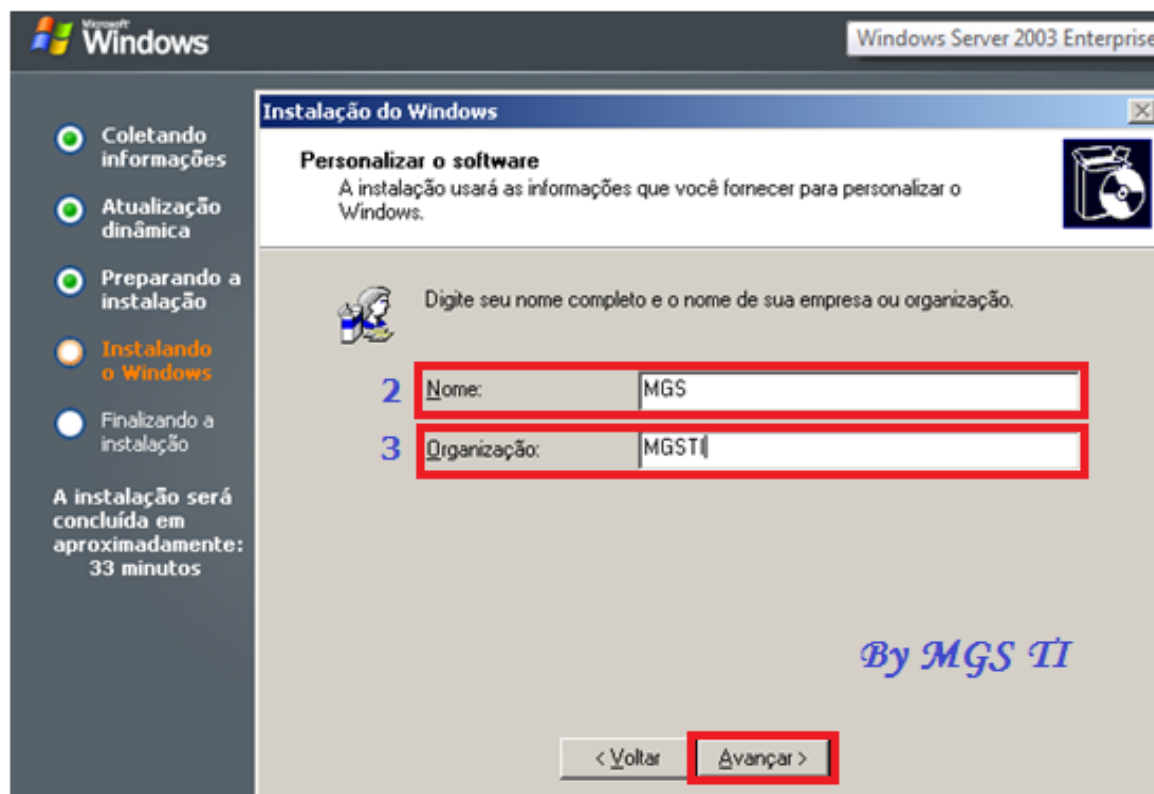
Microsoft Windows

Windows Server 2003 Enterprise

Coletando informações

Atualização dinâmica

Preparando a instalação

Instalando o Windows

Finalizando a instalação

A instalação será concluída em aproximadamente: 33 minutos

Instalação do Windows

Personalizar o software
A instalação usará as informações que você fornecer para personalizar o Windows.

Digite seu nome completo e o nome de sua empresa ou organização.

2 Nome: MGS

3 Organização: MGSTI

By MGS TI

< Voltar

Avançar >